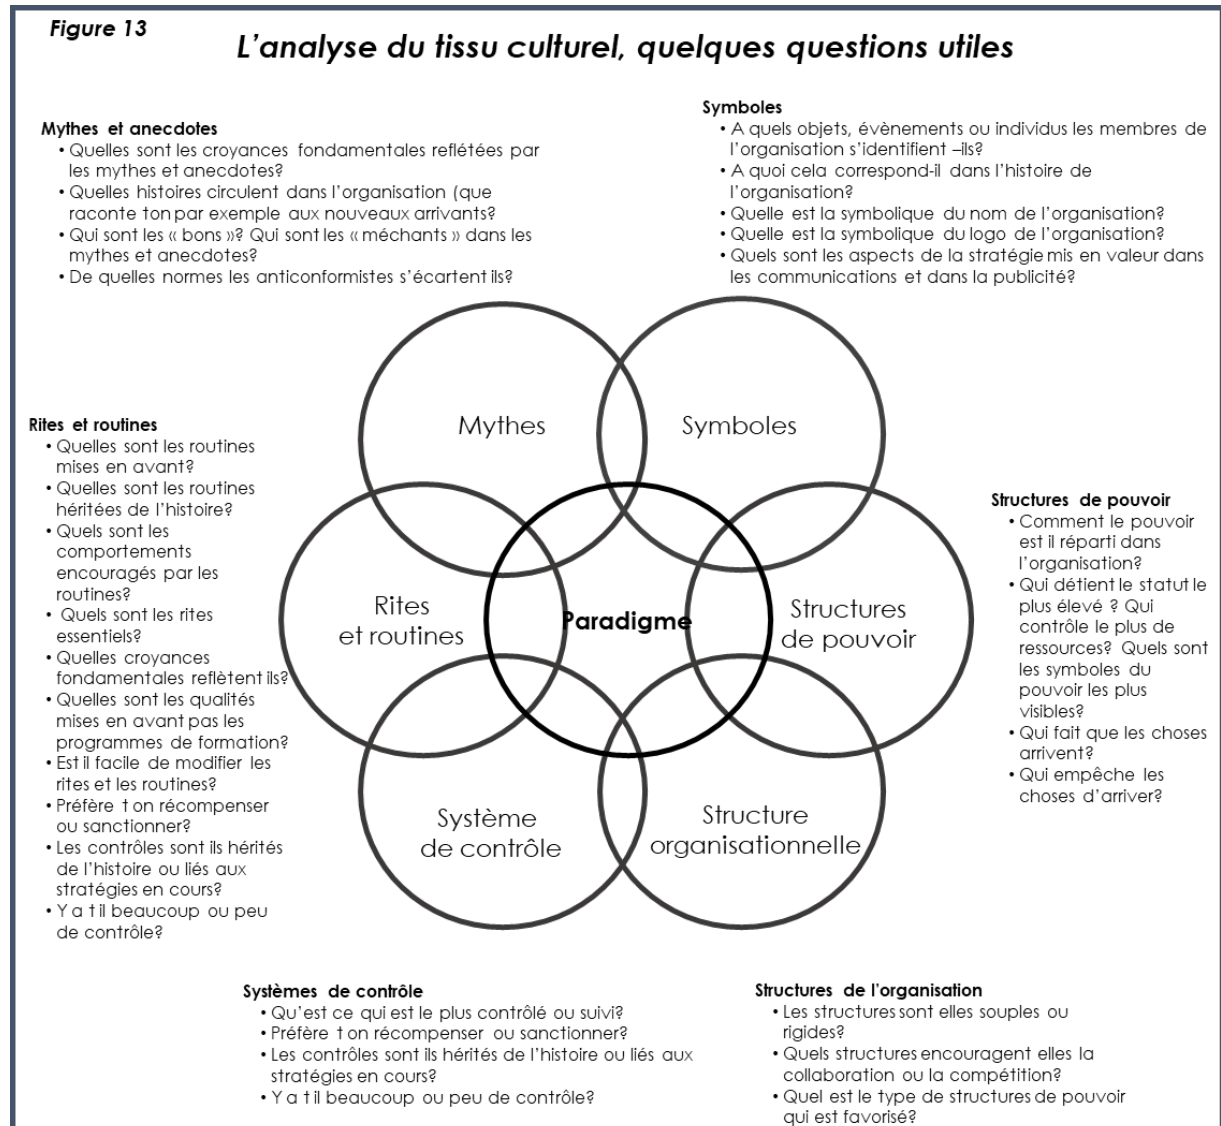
Figure 13

L'analyse du tissu culturel, quelques questions utiles

Mythes et anecdotes
• Quelles sont les croyances fondamentales reflétées par les mythes et anecdotes?
• Quelles histoires circulent dans l'organisation (que raconte ton par exemple aux nouveaux arrivants?
• Qui sont les « bons »? Qui sont les « méchants » dans les mythes et anecdotes?
• De quelles normes les anticonformistes s'écartent ils?

Symboles
• A quels objets, évènements ou individus les membres de l'organisation s'identifient –ils?
• A quoi cela correspond-il dans l'histoire de l'organisation?
• Quelle est la symbolique du nom de l'organisation?
• Quelle est la symbolique du logo de l'organisation?
• Quels sont les aspects de la stratégie mis en valeur dans les communications et dans la publicité?

Rites et routines
• Quelles sont les routines mises en avant?
• Quelles sont les routines héritées de l'histoire?
• Quels sont les comportements encouragés par les routines?
• Quels sont les rites essentiels?
• Quelles croyances fondamentales reflètent ils?
• Quelles sont les qualités mises en avant pas les programmes de formation?
• Est il facile de modifier les rites et les routines?
• Préfère t on récompenser ou sanctionner?
• Les contrôles sont ils hérités de l'histoire ou liés aux stratégies en cours?
• Y a t il beaucoup ou peu de contrôle?

Mythes

Symboles

Rites et routines

Paradigme

Structures de pouvoir

Système de contrôle

Structure organisationnelle

Structures de pouvoir
• Comment le pouvoir est il réparti dans l'organisation?
• Qui détient le statut le plus élevé ? Qui contrôle le plus de ressources? Quels sont les symboles du pouvoir les plus visibles?
• Qui fait que les choses arrivent?
• Qui empêche les choses d'arriver?

Systèmes de contrôle
• Qu'est ce qui est le plus contrôlé ou suivi?
• Préfère t on récompenser ou sanctionner?
• Les contrôles sont ils hérités de l'histoire ou liés aux stratégies en cours?
• Y a t il beaucoup ou peu de contrôle?

Structures de l'organisation
• Les structures sont elles souples ou rigides?
• Quels structures encouragent elles la collaboration ou la compétition?
• Quel est le type de structures de pouvoir qui est favorisé?